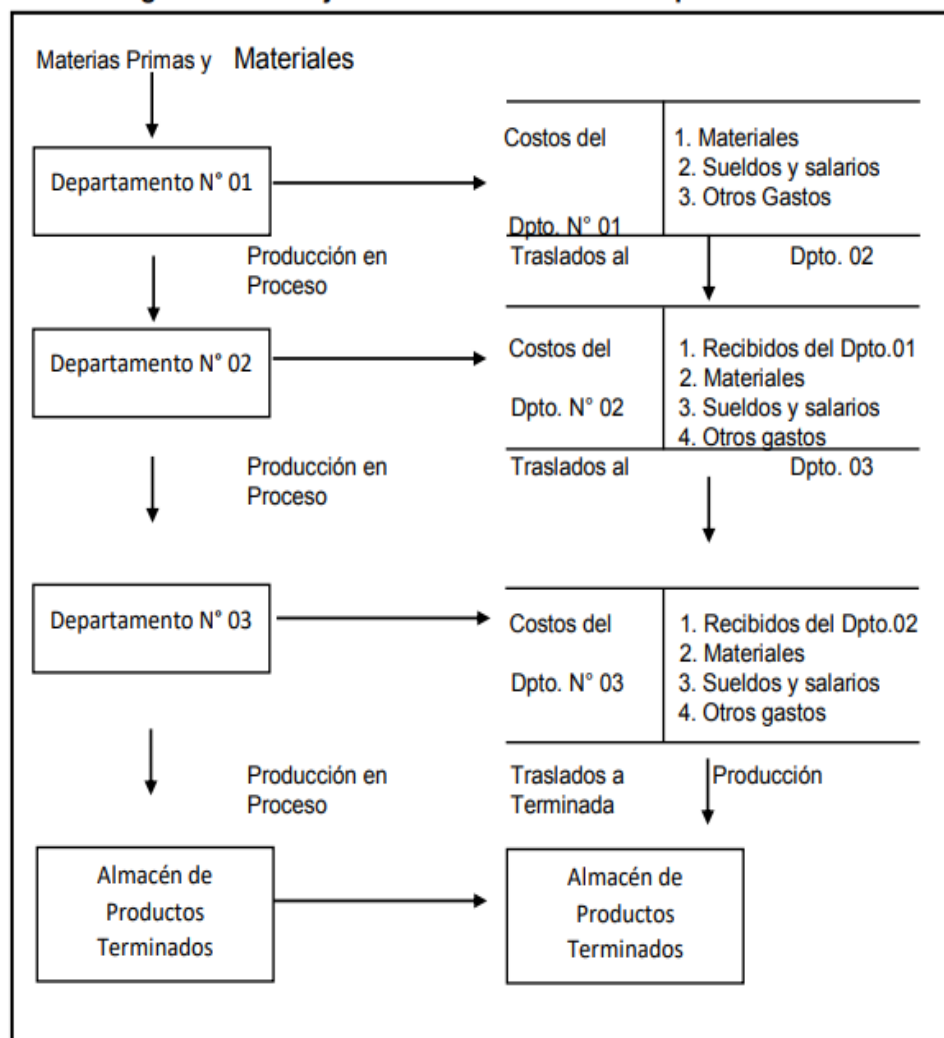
Materias Primas y Materiales

Departamento N° 01

Costos del Dpto. N° 01

1. Materiales
2. Sueldos y salarios
3. Otros Gastos

Producción en Proceso

Traslados al Dpto. 02

Departamento N° 02

Costos del Dpto. N° 02

1. Recibidos del Dpto.01
2. Materiales
3. Sueldos y salarios
4. Otros gastos

Producción en Proceso

Traslados al Dpto. 03

Departamento N° 03

Costos del Dpto. N° 03

1. Recibidos del Dpto.02
2. Materiales
3. Sueldos y salarios
4. Otros gastos

Producción en Proceso

Traslados a Producción Terminada

Almacén de Productos Terminados

Almacén de Productos Terminados